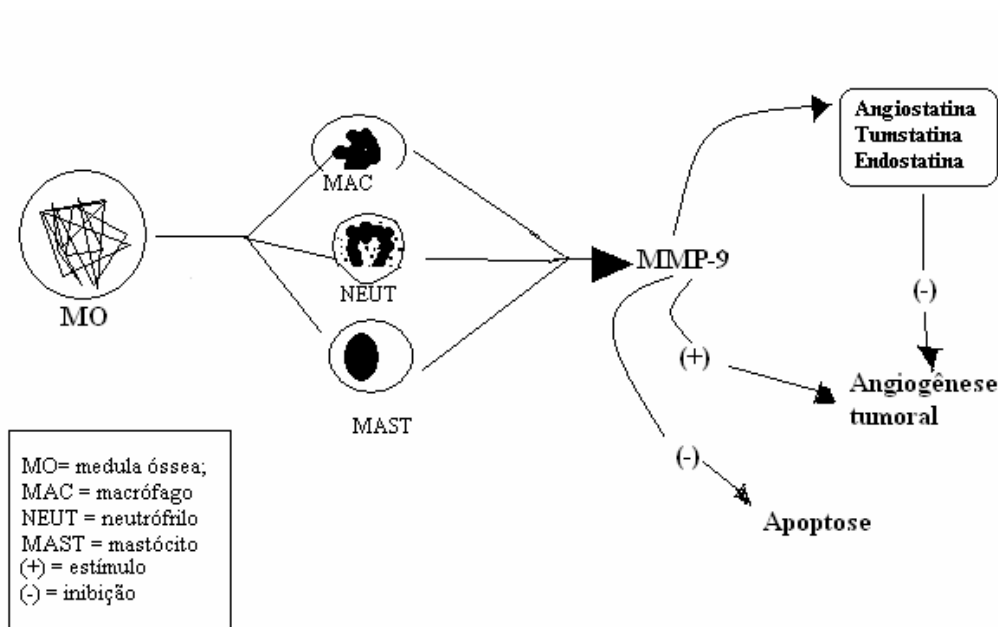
Angiostatina
Tumstatina
Endostatina

MAC

NEUT

MO

MAST

MMP-9

(-)

(+)

Angiogênese tumoral

(-)

Apoptose

MO= medula óssea;
MAC = macrófago
NEUT = neutrófrilo
MAST = mastócito
(+) = estímulo
(-) = inibição